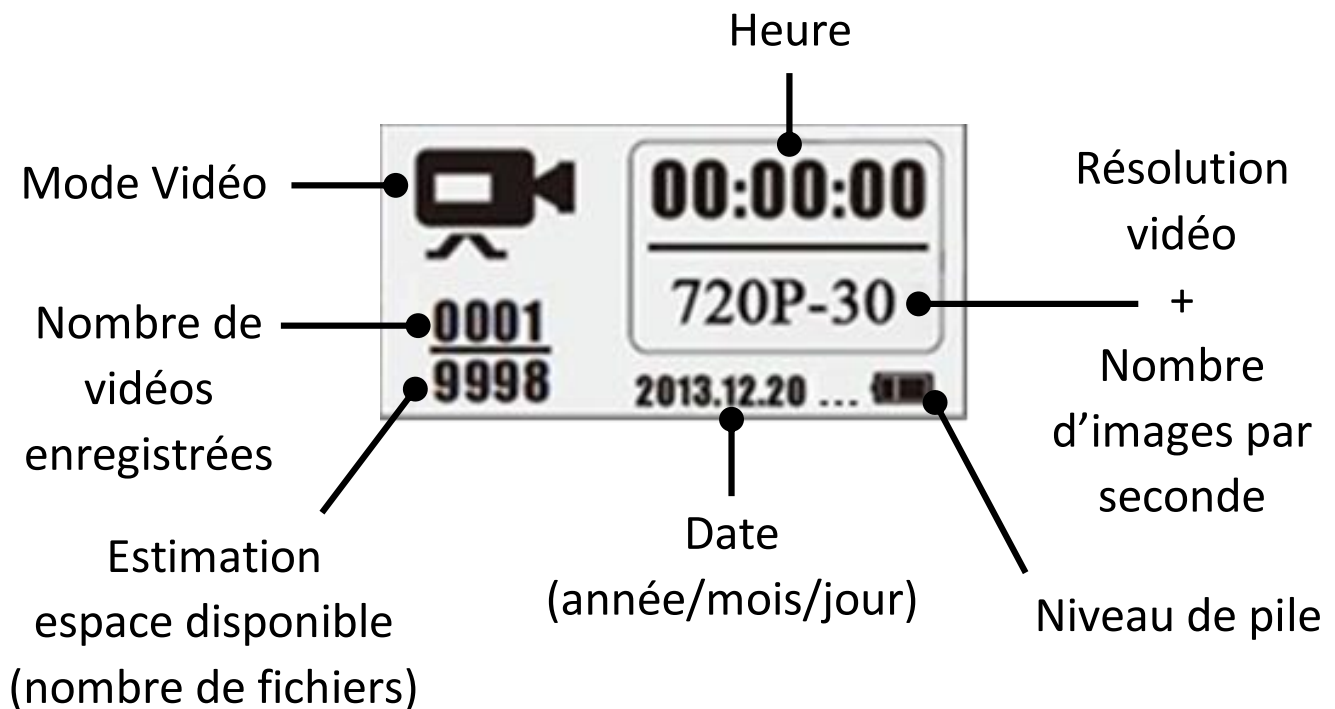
Heure

Mode Vidéo

00:00:00

720P-30

Résolution vidéo + Nombre d'images par seconde

Nombre de vidéos enregistrées

0001

9998

2013.12.20 ...

Estimation espace disponible (nombre de fichiers)

Date (année/mois/jour)

Niveau de pile